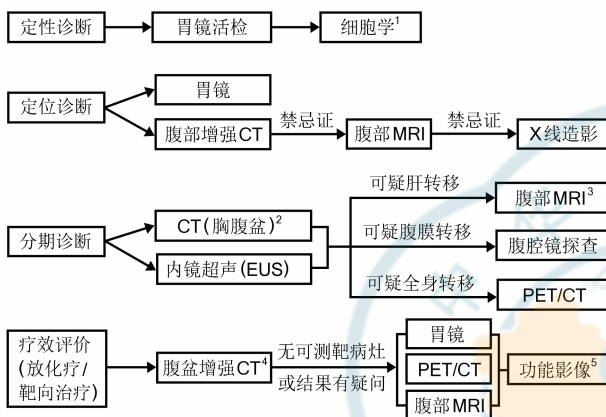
定性诊断 胃镜活检 细胞学$^1$

定位诊断 胃镜 腹部增强CT 禁忌证 腹部MRI 禁忌证 X线造影

分期诊断 CT(胸腹盆)$^2$ 内镜超声(EUS) 可疑肝转移 腹部MRI$^3$ 可疑腹膜转移 腹腔镜探查 可疑全身转移 PET/CT

疗效评价 (放化疗/靶向治疗) 腹盆增强CT$^4$ 无可测靶病灶或结果有疑问 胃镜 PET/CT 腹部MRI 功能影像$^5$